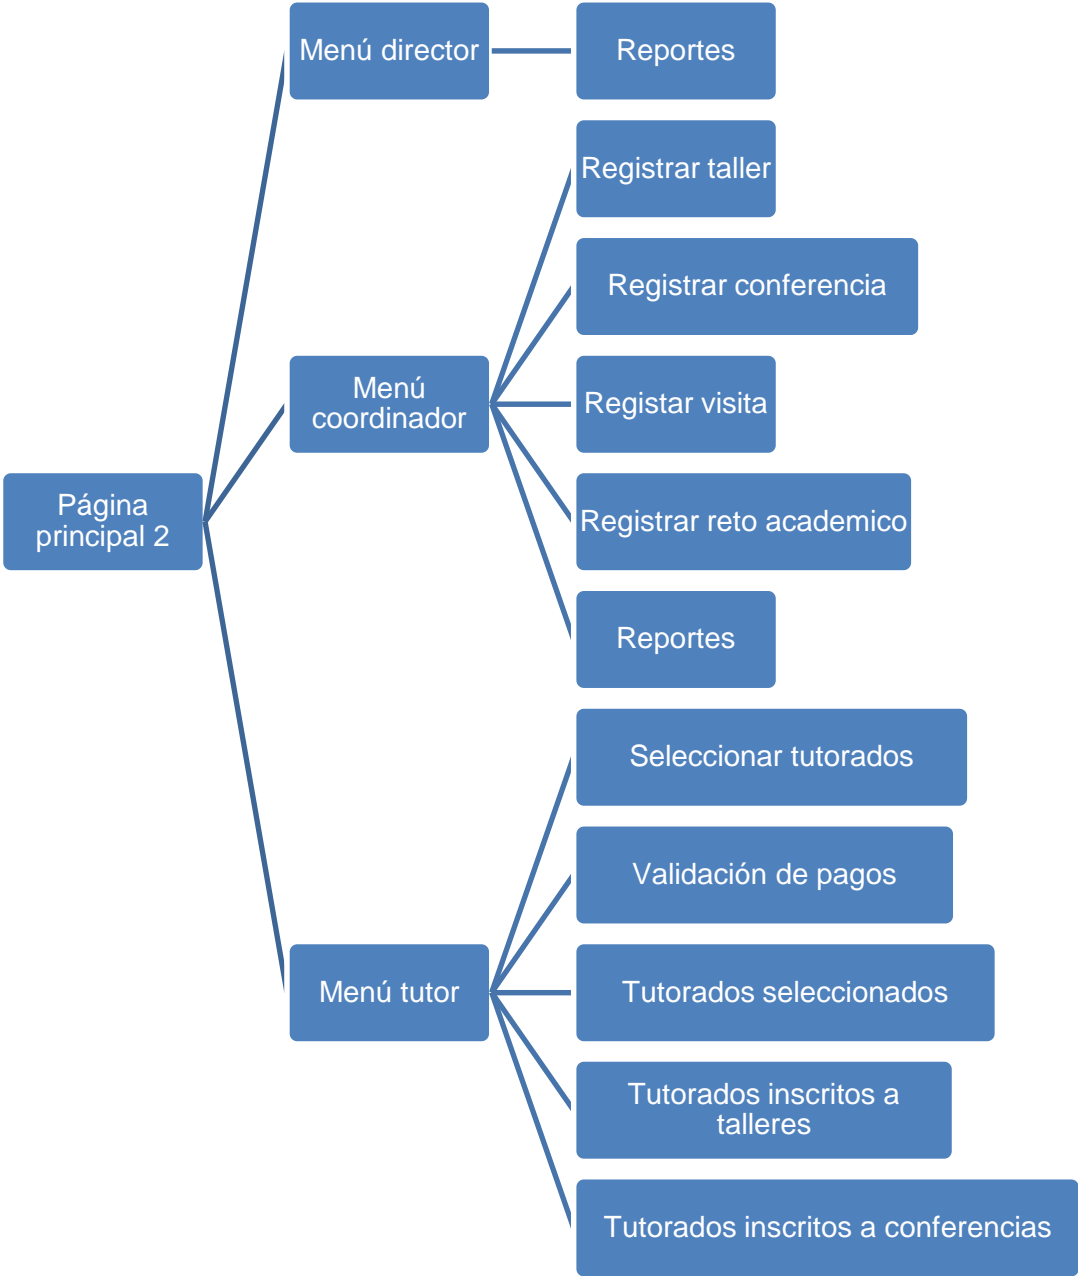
Página principal 2

Menú director

Reportes

Menú coordinador

Registrar taller

Registrar conferencia

Registar visita

Registrar reto academico

Reportes

Menú tutor

Seleccionar tutorados

Validación de pagos

Tutorados seleccionados

Tutorados inscritos a talleres

Tutorados inscritos a conferencias